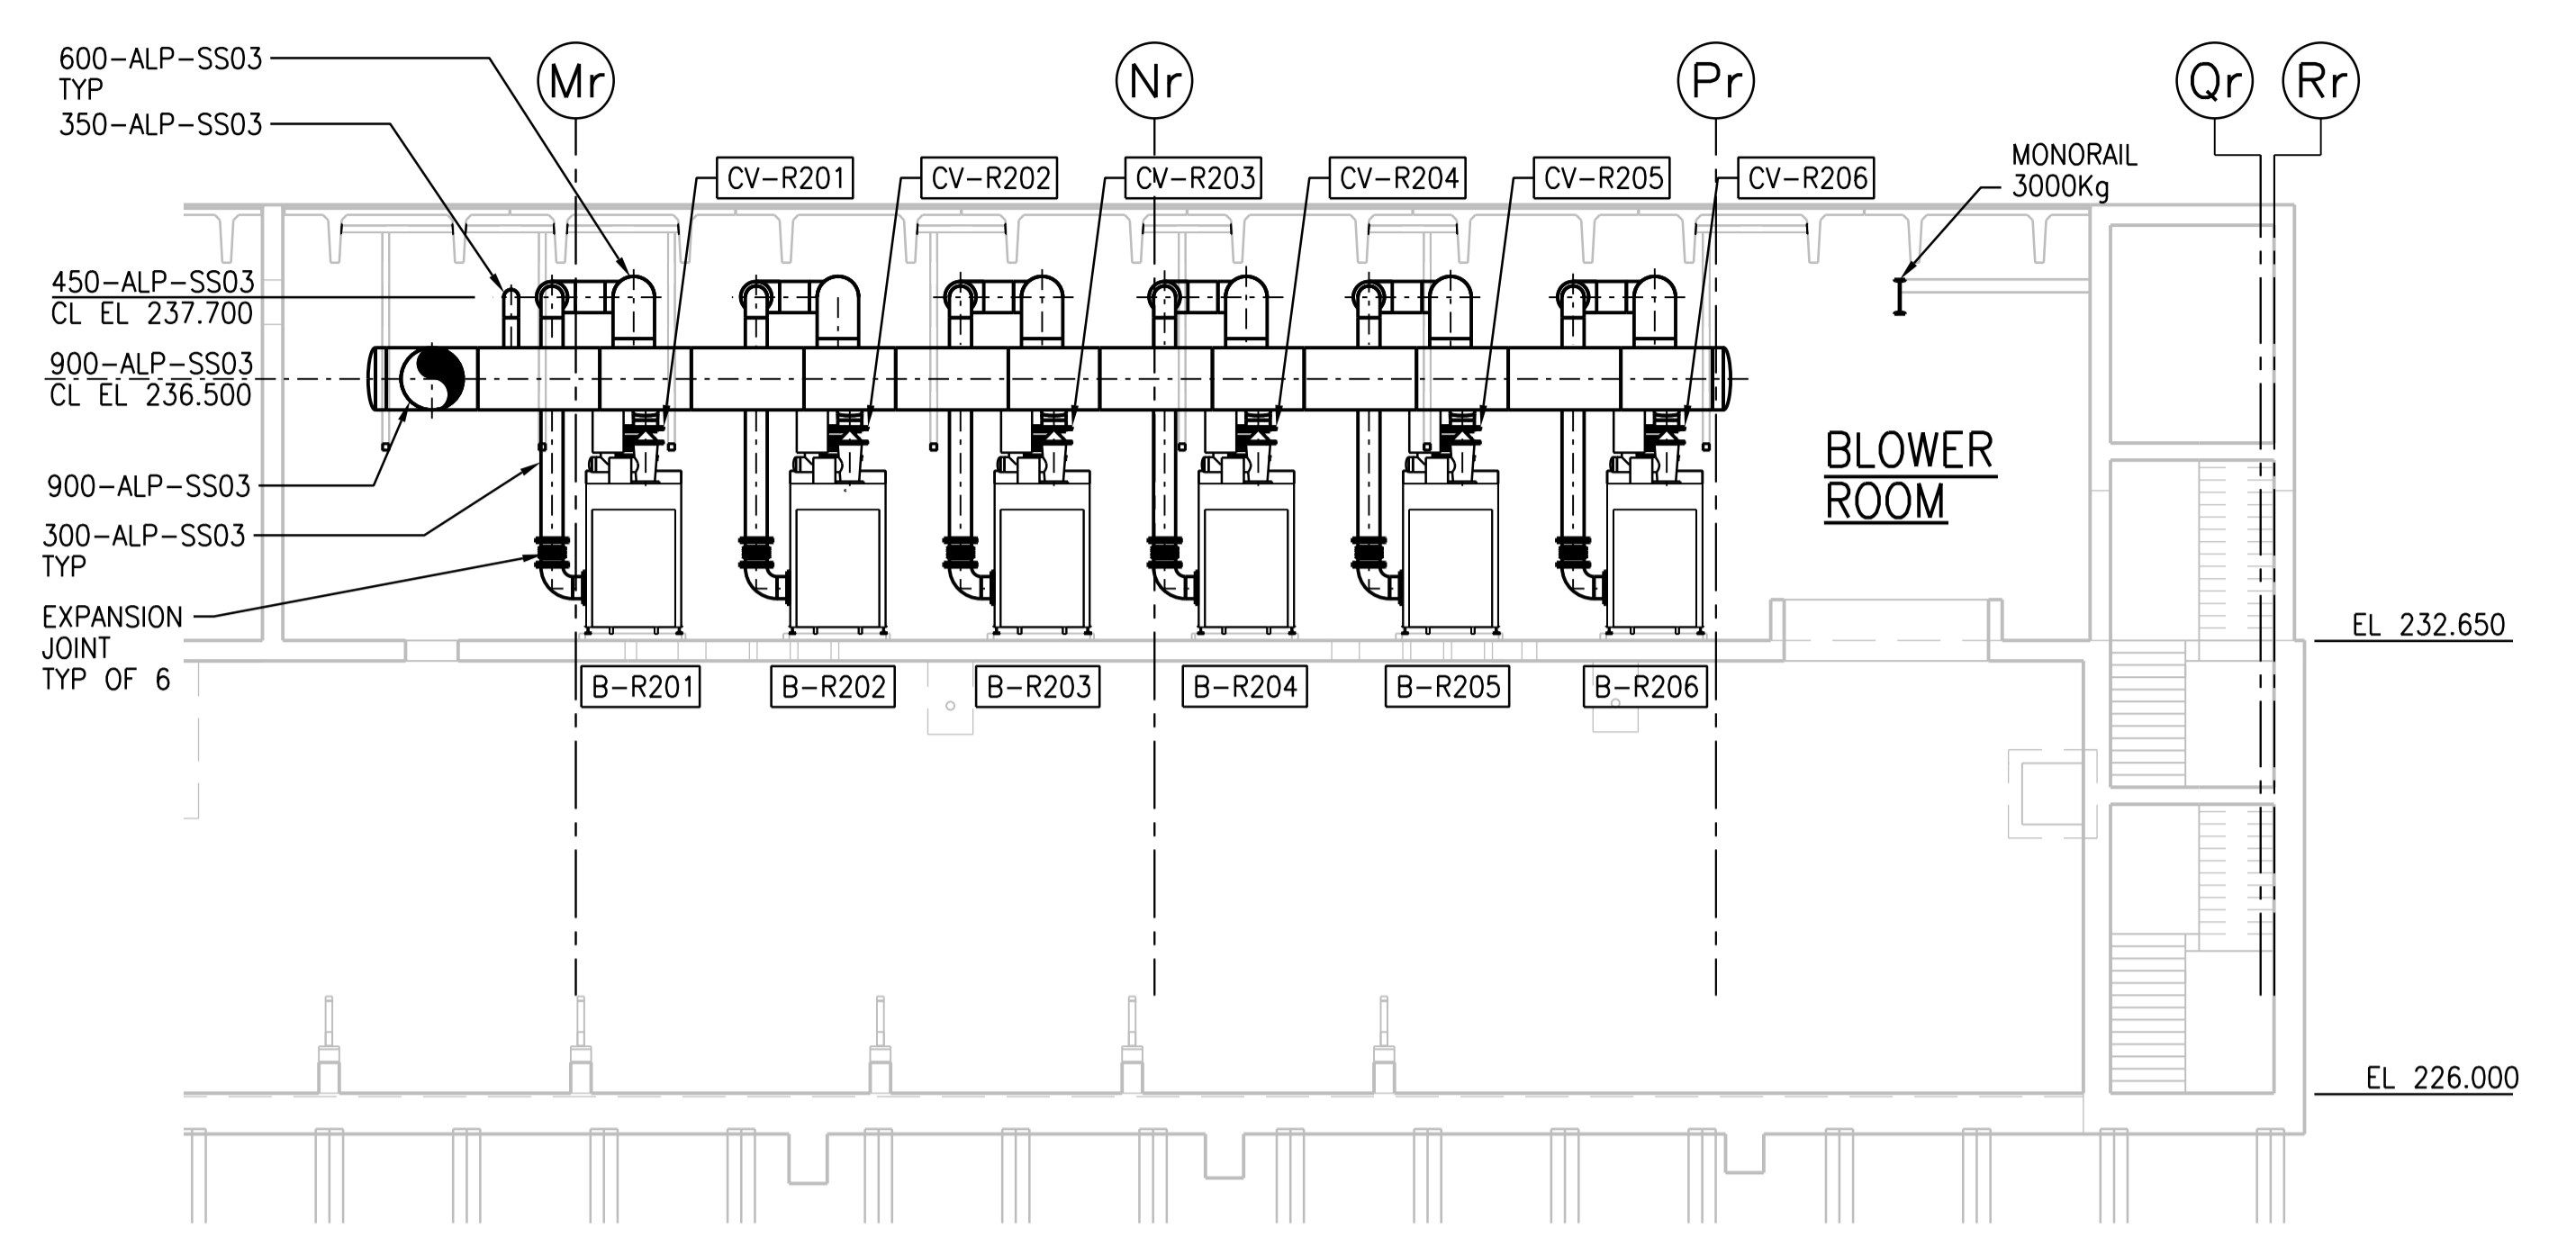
600-ALP-SS03
TYP
350-ALP-SS03

Mr

Nr

Pr

Qr

Rr

CV-R201
CV-R202
CV-R203
CV-R204
CV-R205
CV-R206

MONORAIL
3000Kg

450-ALP-SS03
CL EL 237.700

900-ALP-SS03
CL EL 236.500

900-ALP-SS03

300-ALP-SS03
TYP

EXPANSION
JOINT
TYP OF 6

BLOWER
ROOM

EL 232.650

B-R201
B-R202
B-R203
B-R204
B-R205
B-R206

EL 226.000